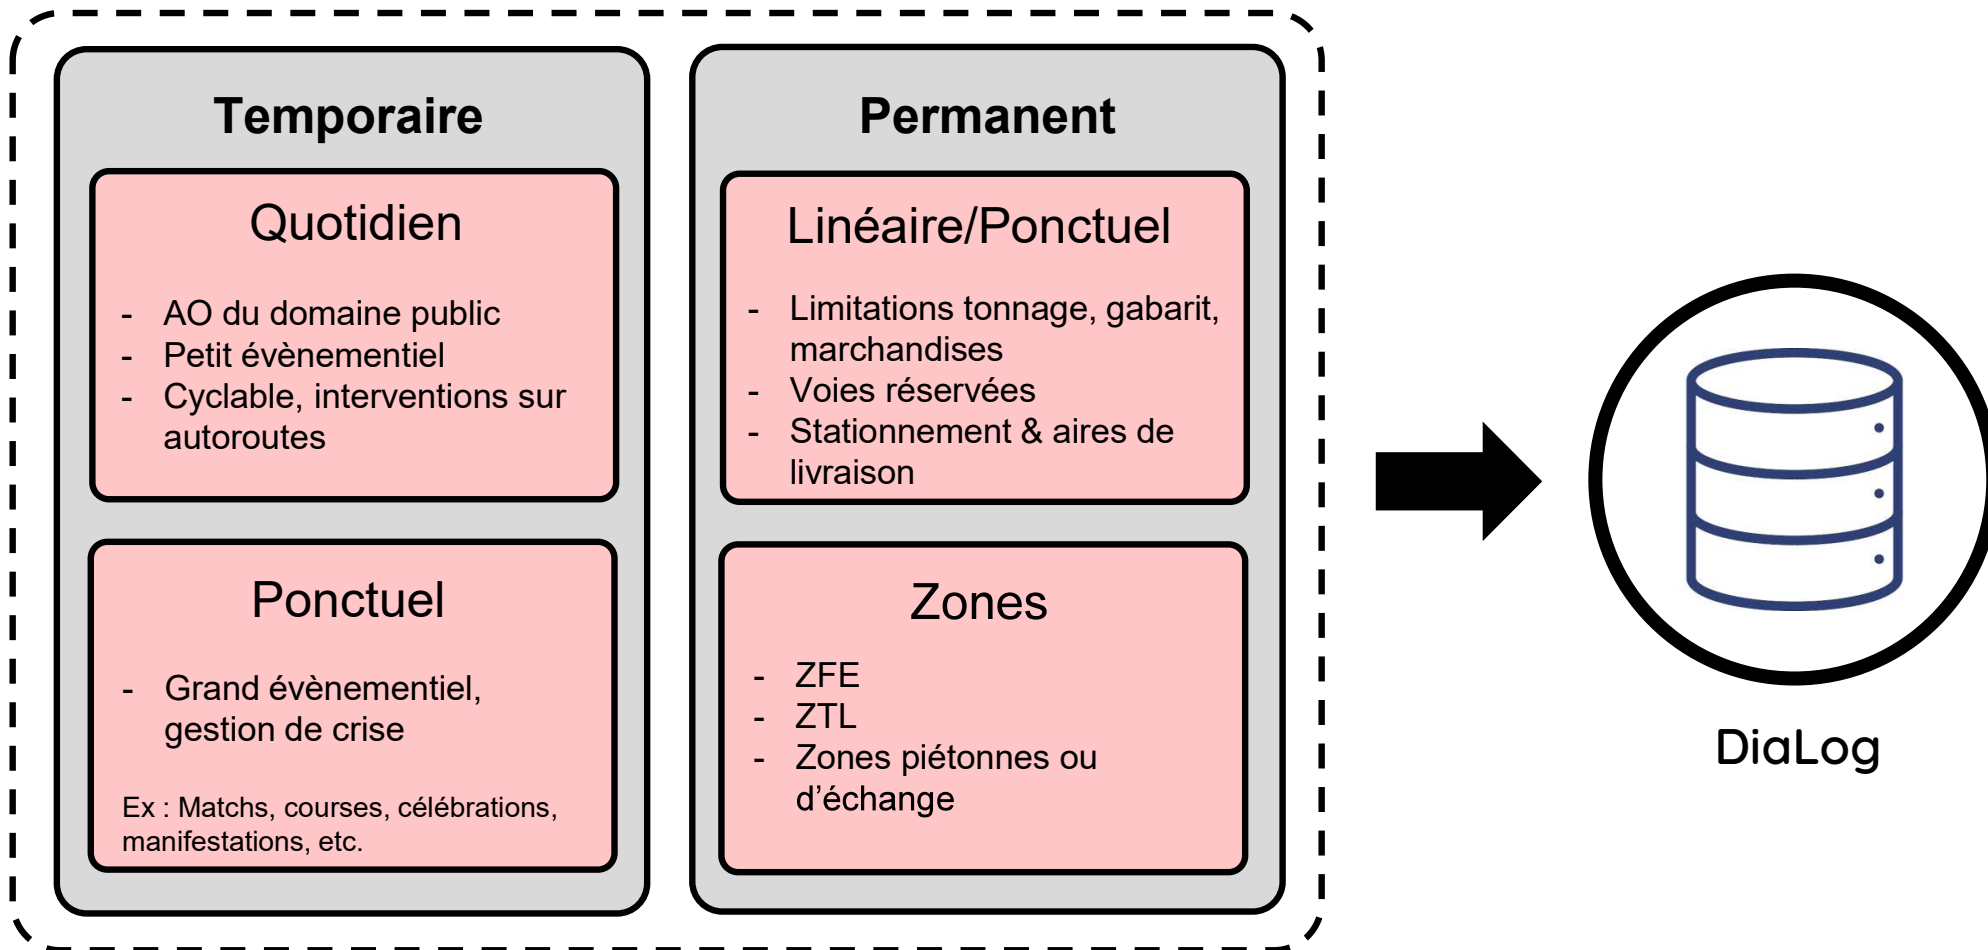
Temporaire

Quotidien

- AO du domaine public
- Petit évènementiel
- Cyclable, interventions sur autoroutes

Ponctuel

- Grand évènementiel, gestion de crise

Ex : Matchs, courses, célébrations, manifestations, etc.

Permanent

Linéaire/Ponctuel

- Limitations tonnage, gabarit, marchandises
- Voies réservées
- Stationnement & aires de livraison

Zones

- ZFE
- ZTL
- Zones piétonnes ou d'échange

DiaLog